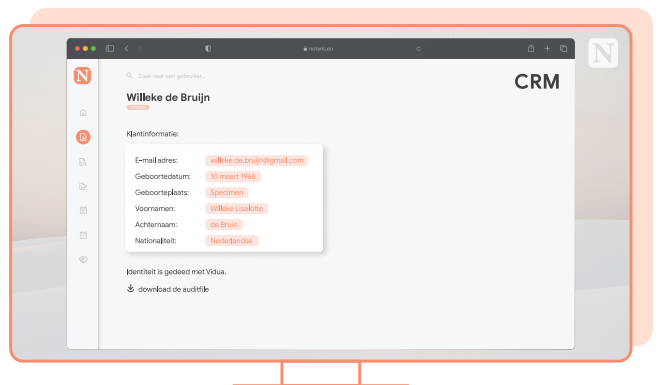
notaris.eu

N

Zoek naar een gebruiker...

CRM

Willeke de Bruijn

Klantinformatie:

| E-mail adres: | willeke.de.bruijn@gmail.com |
|---|---|
| Geboortedatum: | 10 maart 1965 |
| Geboorteplaats: | Specimen |
| Voornamen: | Willeke Liselotte |
| Achternaam: | de Bruijn |
| Nationaliteit: | Nederlandse |

Identiteit is gedeed met Vidua.

download de auditfile

N